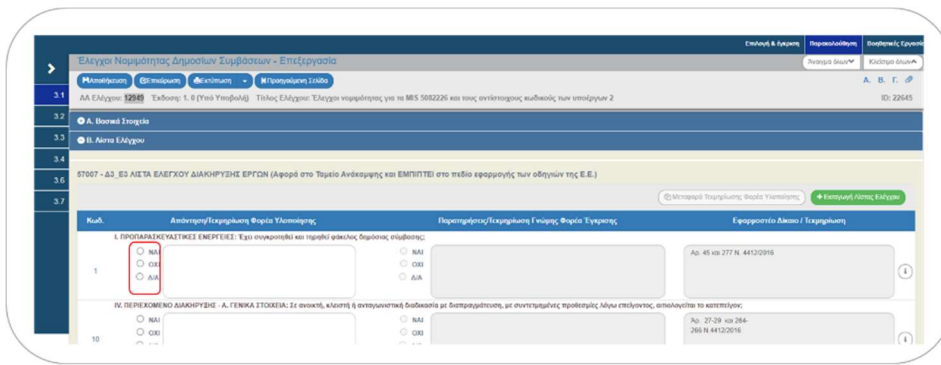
Επιλογή & έγκριση Παρακολούθηση Βοηθητικές Εργασίες

Έλεγχοι Νομιμότητας Δημοσίων Συμβάσεων - Επεξεργασία

Αποθήκευση Επιστροφή Εκτύπωση Προηγούμενη Σελίδα

Άνοιγμα όλων Κλείσιμο όλων

Α. Β. Γ.

ΑΑ Ελέγχου: 12949 Έκδοση: 1. 0 (Υπό Υποβολή) Τίτλος Ελέγχου: Έλεγχοι νομιμότητας για τα MIS 5082226 και τους αντίστοιχους κωδικούς των υποέργων 2

ID: 22645

3.1
3.2
3.3
3.4
3.6
3.7

Α. Βασικά Στοιχεία

Β. Λίστα Ελέγχου

57007 - Δ3_Ε3 ΛΙΣΤΑ ΕΛΕΓΧΟΥ ΔΙΑΚΗΡΥΞΗΣ ΕΡΓΩΝ (Αφορά στο Ταμείο Ανάκαμψης και ΕΜΠΙΠΤΕΙ στο πεδίο εφαρμογής των οδηγιών της Ε.Ε.)

Μεταφορά Τεκμηρίωσης Φορέα Υλοποίησης

Εισαγωγή Λίστας Ελέγχου

| Κωδ. | Απάντηση/Τεκμηρίωση Φορέα Υλοποίησης | Παρατηρήσεις/Τεκμηρίωση Γνώμης Φορέα Έγκρισης | Εφαρμοστέο Δίκαιο / Τεκμηρίωση |
|---|---|---|---|
| | Ι. ΠΡΟΠΑΡΑΣΚΕΥΑΣΤΙΚΕΣ ΕΝΕΡΓΕΙΕΣ: Έχει συγκροτηθεί και τηρηθεί φάκελος δημόσιας σύμβασης; | | |
| 1 | ΝΑΙ ΟΧΙ Δ/Α | ΝΑΙ ΟΧΙ Δ/Α | Αρ. 45 και 277 Ν. 4412/2016 |
| | IV. ΠΕΡΙΕΧΟΜΕΝΟ ΔΙΑΚΗΡΥΞΗΣ - Α. ΓΕΝΙΚΑ ΣΤΟΙΧΕΙΑ: Σε ανοικτή, κλειστή ή ανταγωνιστική διαδικασία με διαπραγμάτευση, με συντετμημένες προθεσμίες λόγω επείγοντος, αιτιολογείται το κατεπείγον; | | |
| 10 | ΝΑΙ ΟΧΙ | ΝΑΙ ΟΧΙ | Αρ. 27-29 και 264-266 Ν 4412/2016 |